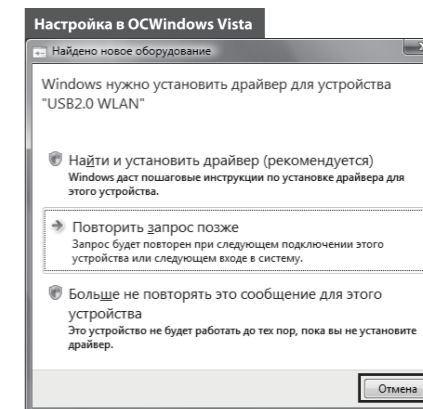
Настройка в ОСWindows Vista

Найдено новое оборудование

Windows нужно установить драйвер для устройства "USB2.0 WLAN"

Найти и установить драйвер (рекомендуется)
Windows даст пошаговые инструкции по установке драйвера для этого устройства.

Повторить запрос позже
Запрос будет повторен при следующем подключении этого устройства или следующем входе в систему.

Больше не повторять это сообщение для этого устройства
Это устройство не будет работать до тех пор, пока вы не установите драйвер.

Отмена